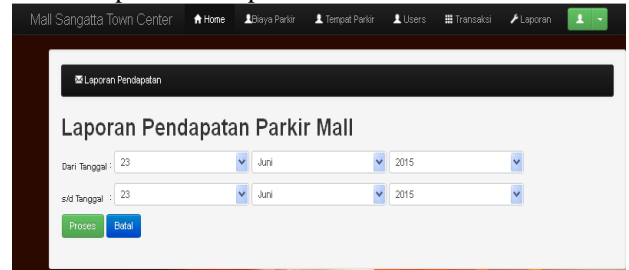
Mall Sangatta Town Center Home Biaya Parkir Tempat Parkir Users Transaksi Laporan

Laporan Pendapatan

Laporan Pendapatan Parkir Mall

Dari Tanggal : 23 Juni 2015

s/d Tanggal : 23 Juni 2015

Proses Batal